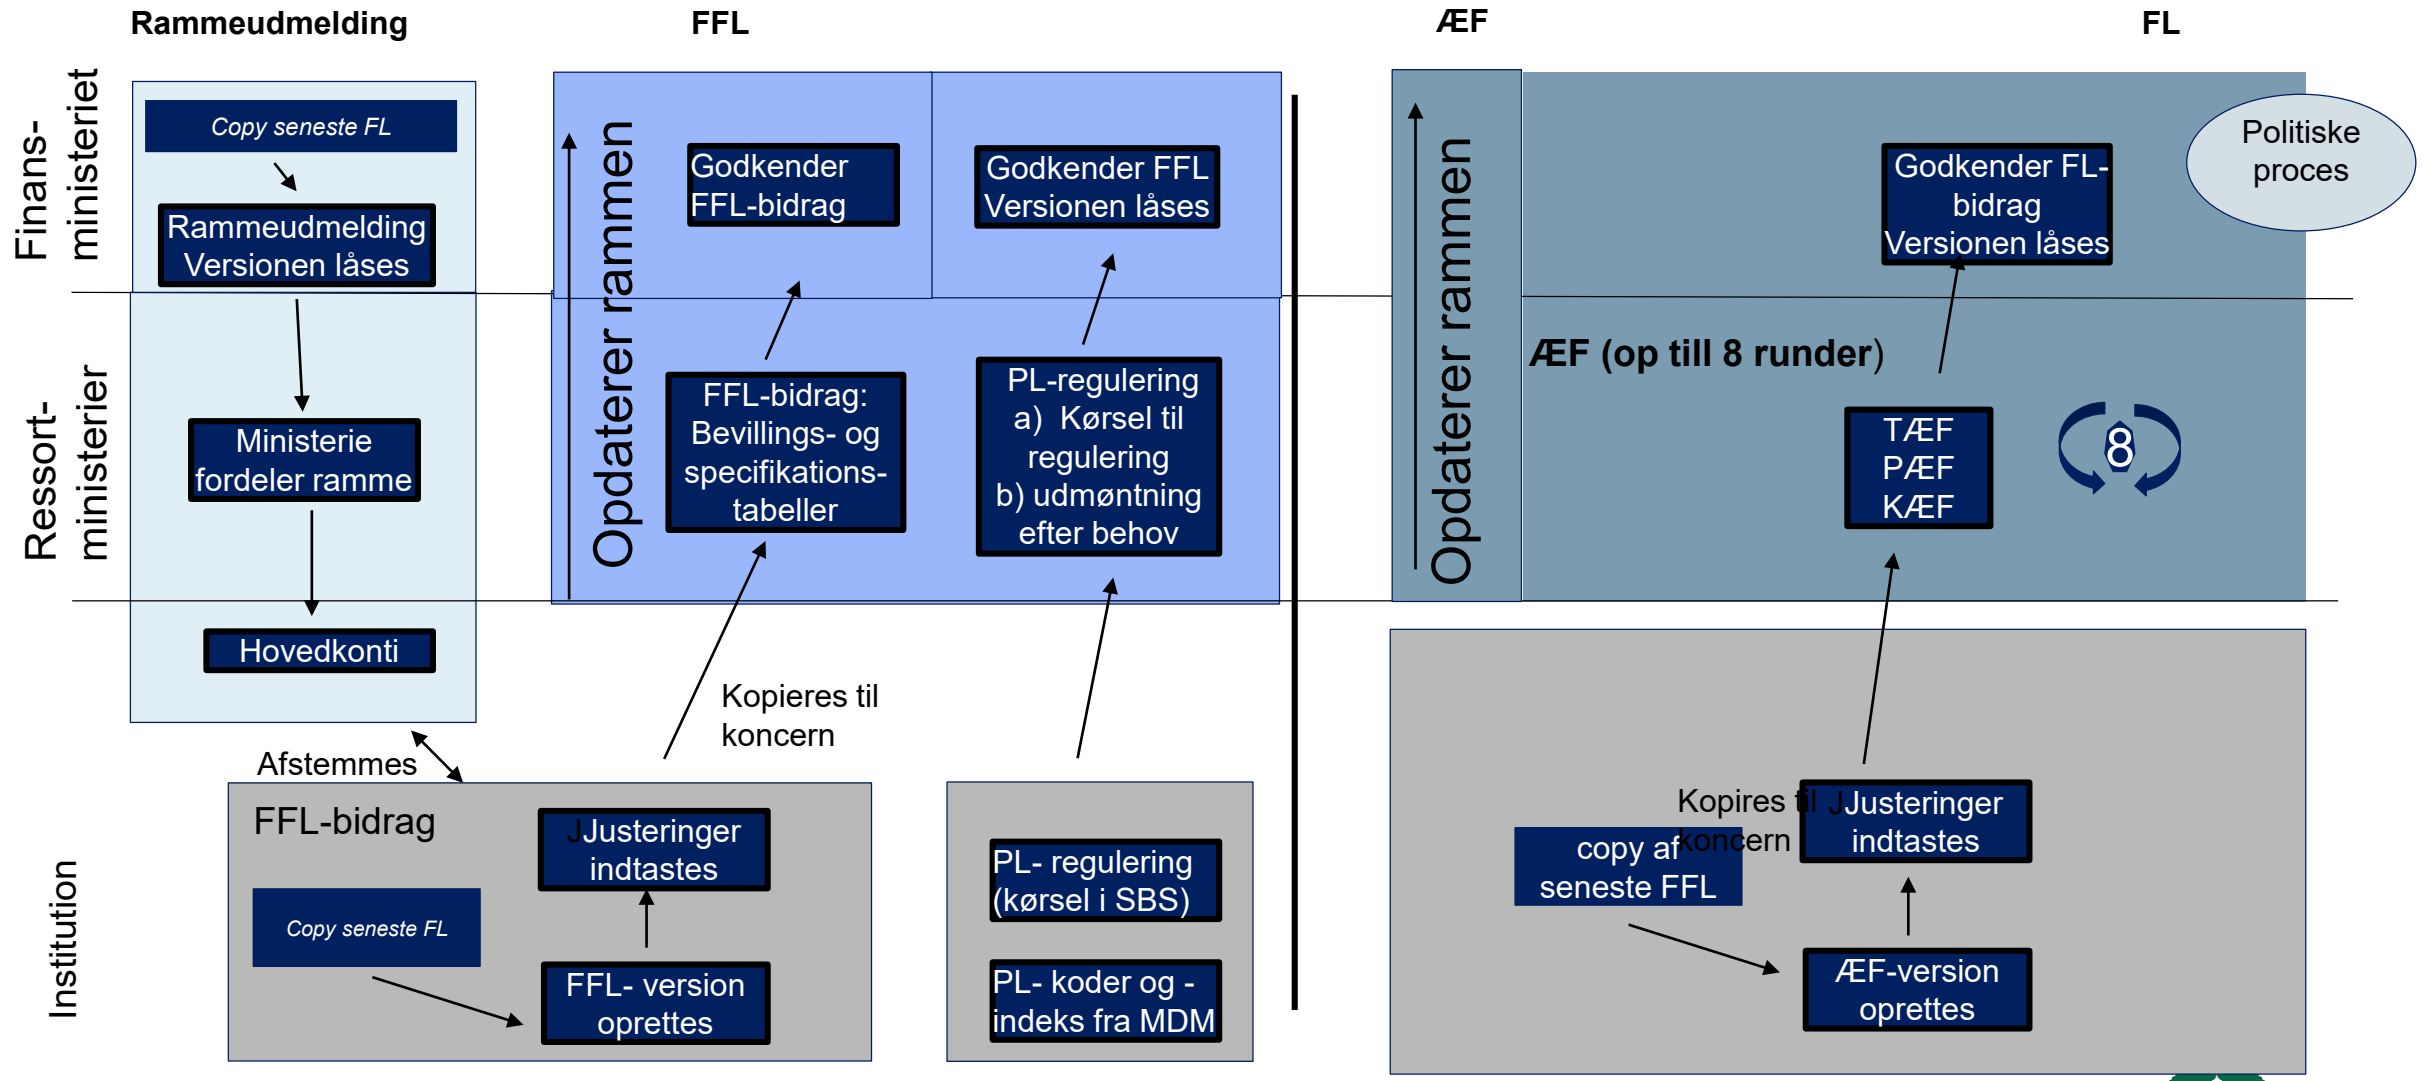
Rammeudmelding

FFL

ÆF

FL

Finans-ministeriet

Ressort-ministerier

Institution

Copy seneste FL

Rammeudmelding Versionen låses

Ministerie fordeler ramme

Hovedkonti

Opdaterer rammen

Godkender FFL-bidrag

Godkender FFL Versionen låses

FFL-bidrag: Bevillings- og specifikations-tabeller

PL-regulering a) Kørsel til regulering b) udmøntning efter behov

Kopieres til koncern

Afstemmes

FFL-bidrag

Copy seneste FL

Justeringer indtastes

FFL- version oprettes

PL- regulering (kørsel i SBS)

PL- koder og -indeks fra MDM

Opdaterer rammen

Politiske proces

Godkender FL-bidrag Versionen låses

ÆF (op till 8 runder)

TÆF PÆF KÆF

8

Kopires til koncern

copy af seneste FFL

Justeringer indtastes

ÆF-version oprettes